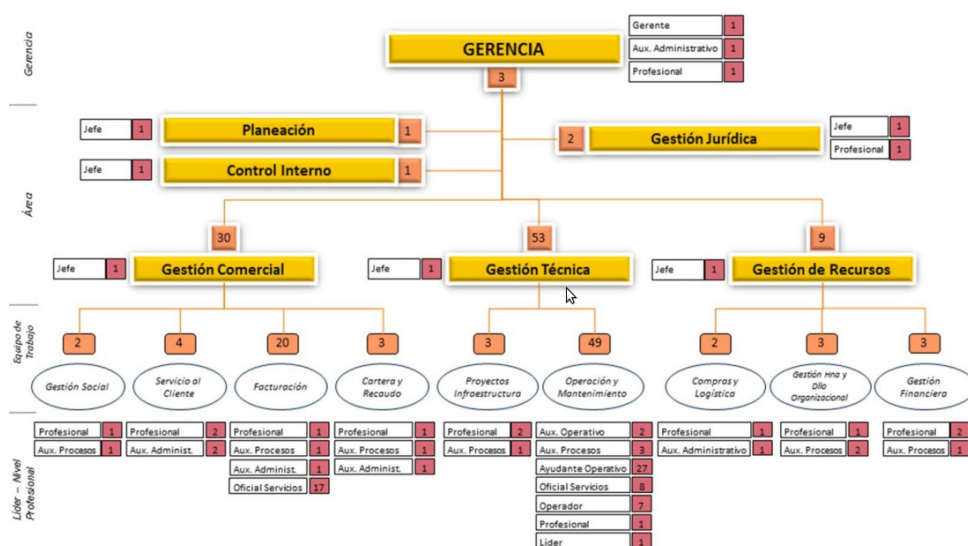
Gerencia

GERENCIA
3

| Gerente | 1 |
|---|---|
| Aux. Administrativo | 1 |
| Profesional | 1 |

Área

Jefe 1
Planeación 1

Jefe 1
Control Interno 1

2 Gestión Jurídica

| Jefe | 1 |
|---|---|
| Profesional | 1 |

30
Jefe 1
Gestión Comercial

53
Jefe 1
Gestión Técnica

9
Jefe 1
Gestión de Recursos

Equipo de Trabajo

2 Gestión Social
4 Servicio al Cliente
20 Facturación
3 Cartera y Recaudo
3 Proyectos Infraestructura
49 Operación y Mantenimiento
2 Compras y Logística
3 Gestión Hna y Dllo Organizacional
3 Gestión Financiera

Líder – Nivel Profesional

| Profesional | 1 |
|---|---|
| Aux. Procesos | 1 |

| Profesional | 2 |
|---|---|
| Aux. Administ. | 2 |

| Profesional | 1 |
|---|---|
| Aux. Procesos | 1 |
| Aux. Administ. | 1 |
| Oficial Servicios | 17 |

| Profesional | 1 |
|---|---|
| Aux. Procesos | 1 |
| Aux. Administ. | 1 |

| Profesional | 2 |
|---|---|
| Aux. Procesos | 1 |

| Aux. Operativo | 2 |
|---|---|
| Aux. Procesos | 3 |
| Ayudante Operativo | 27 |
| Oficial Servicios | 8 |
| Operador | 7 |
| Profesional | 1 |
| Líder | 1 |

| Profesional | 1 |
|---|---|
| Aux. Administrativo | 1 |

| Profesional | 1 |
|---|---|
| Aux. Procesos | 2 |

| Profesional | 2 |
|---|---|
| Aux. Procesos | 1 |